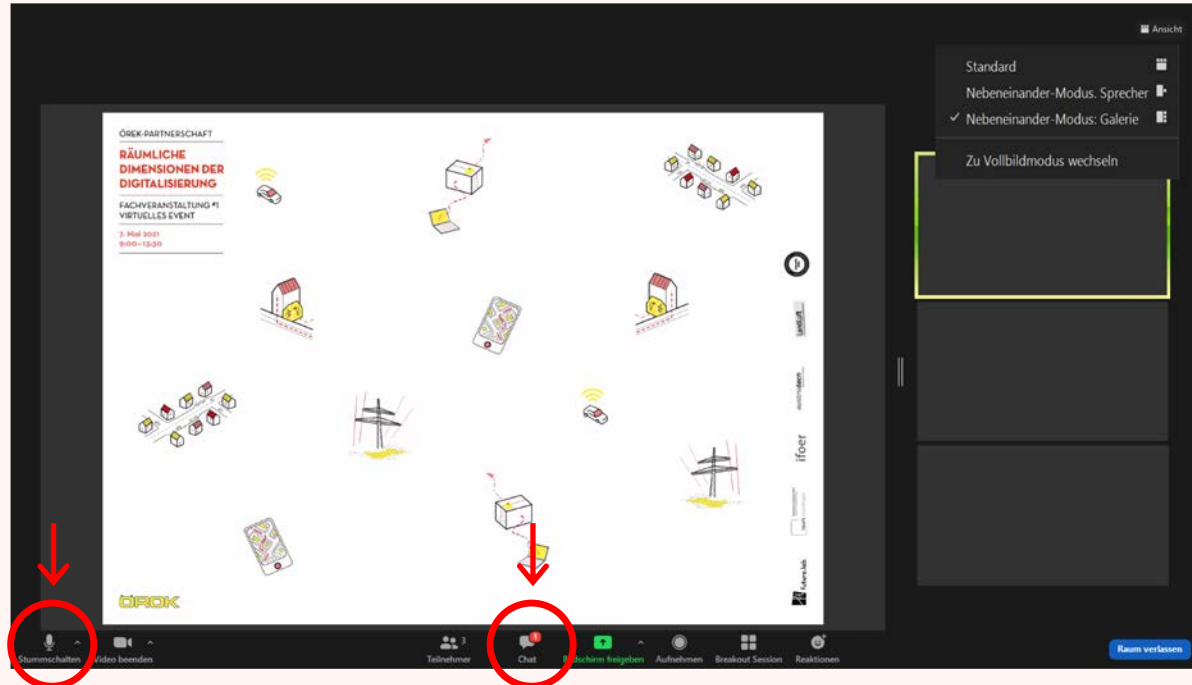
Ansicht

Standard
Nebeneinander-Modus: Sprecher
✓ Nebeneinander-Modus: Galerie
Zu Vollbildmodus wechseln

ÖREK-PARTNERSCHAFT

RÄUMLICHE DIMENSIONEN DER DIGITALISIERUNG

FACHVERANSTALTUNG #1
VIRTUELLES EVENT

7. Mai 2021
9:00–12:30

ÖROK

ifoer

future.lab

Stummschalten
Video beenden
Teilnehmer 3
Chat
Bildschirm freigeben
Aufnehmen
Breakout Session
Reaktionen
Raum verlassen